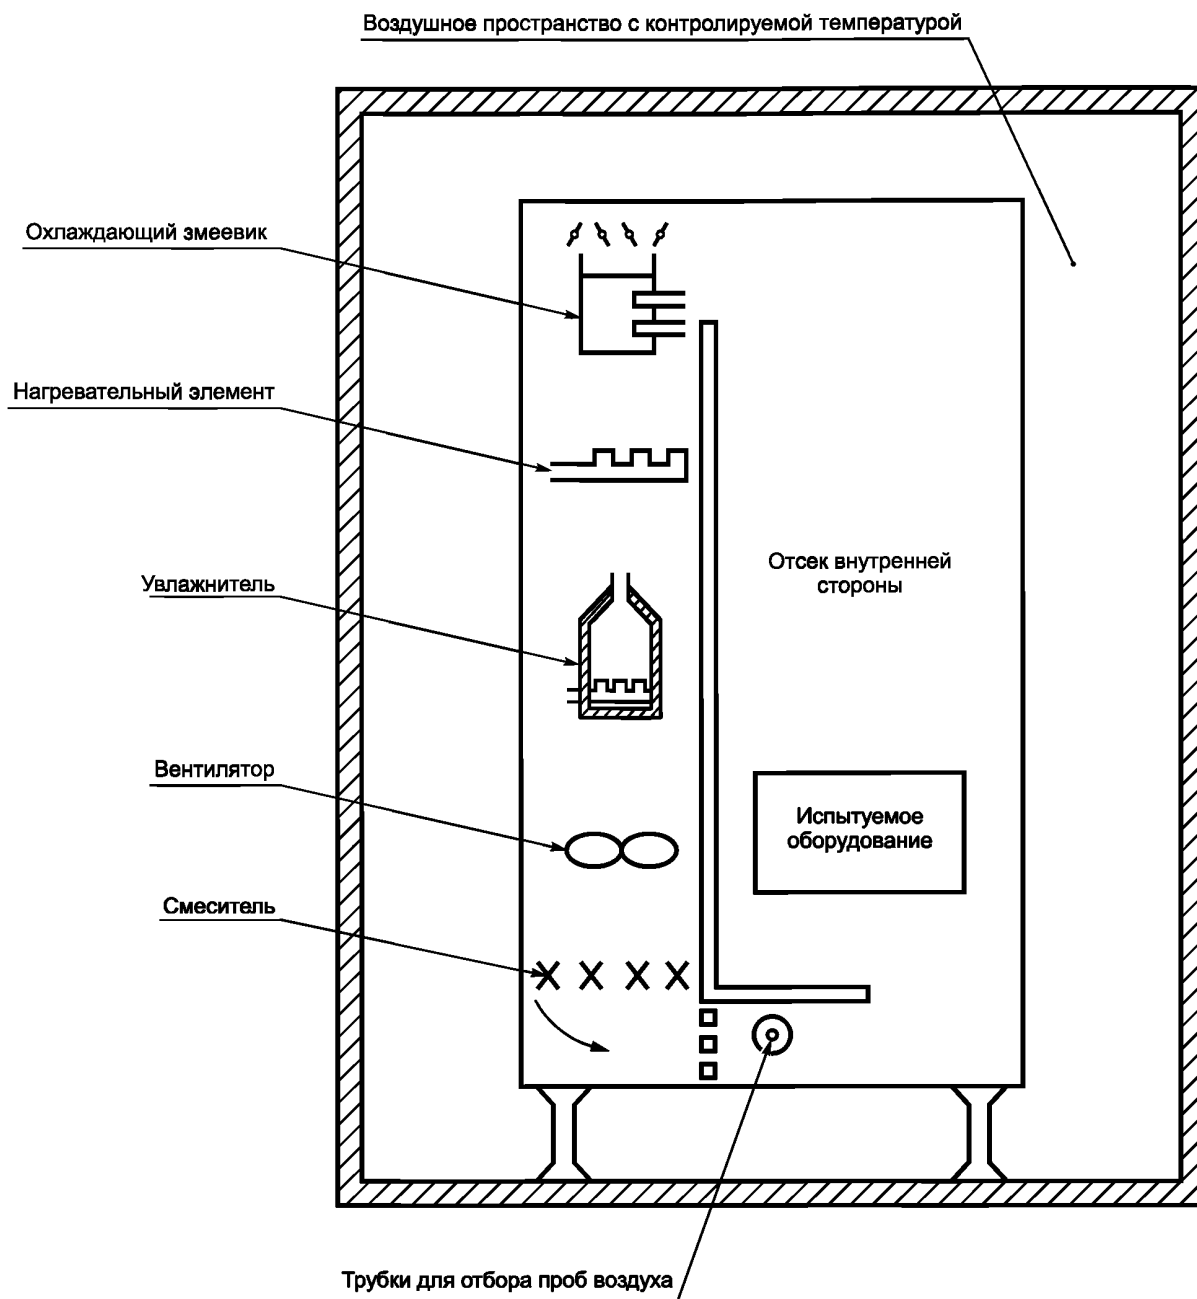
Воздушное пространство с контролируемой температурой

Охлаждающий змеевик

Нагревательный элемент

Увлажнитель

Отсек внутренней стороны

Вентилятор

Испытуемое оборудование

Смеситель

Трубки для отбора проб воздуха